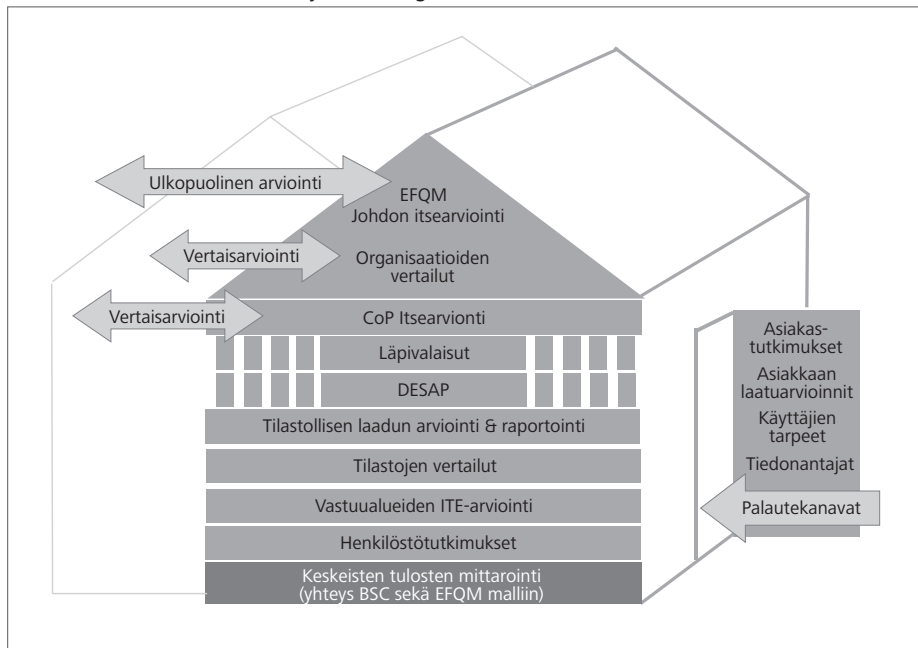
Ulkopuolinen arviointi

EFQM
Johdon itsearviointi

Vertaisarviointi

Organisaatioiden vertailut

Vertaisarviointi

CoP Itsearviointi

Läpivalaisut

DESAP

Tilastollisen laadun arviointi & raportointi

Tilastojen vertailut

Vastuualueiden ITE-arviointi

Henkilöstötutkimukset

Keskeisten tulosten mittarointi (yhteys BSC sekä EFQM malliin)

Asiakastutkimukset
Asiakkaan laatuarvioinnit
Käyttäjien tarpeet
Tiedonantajat

Palautekanavat